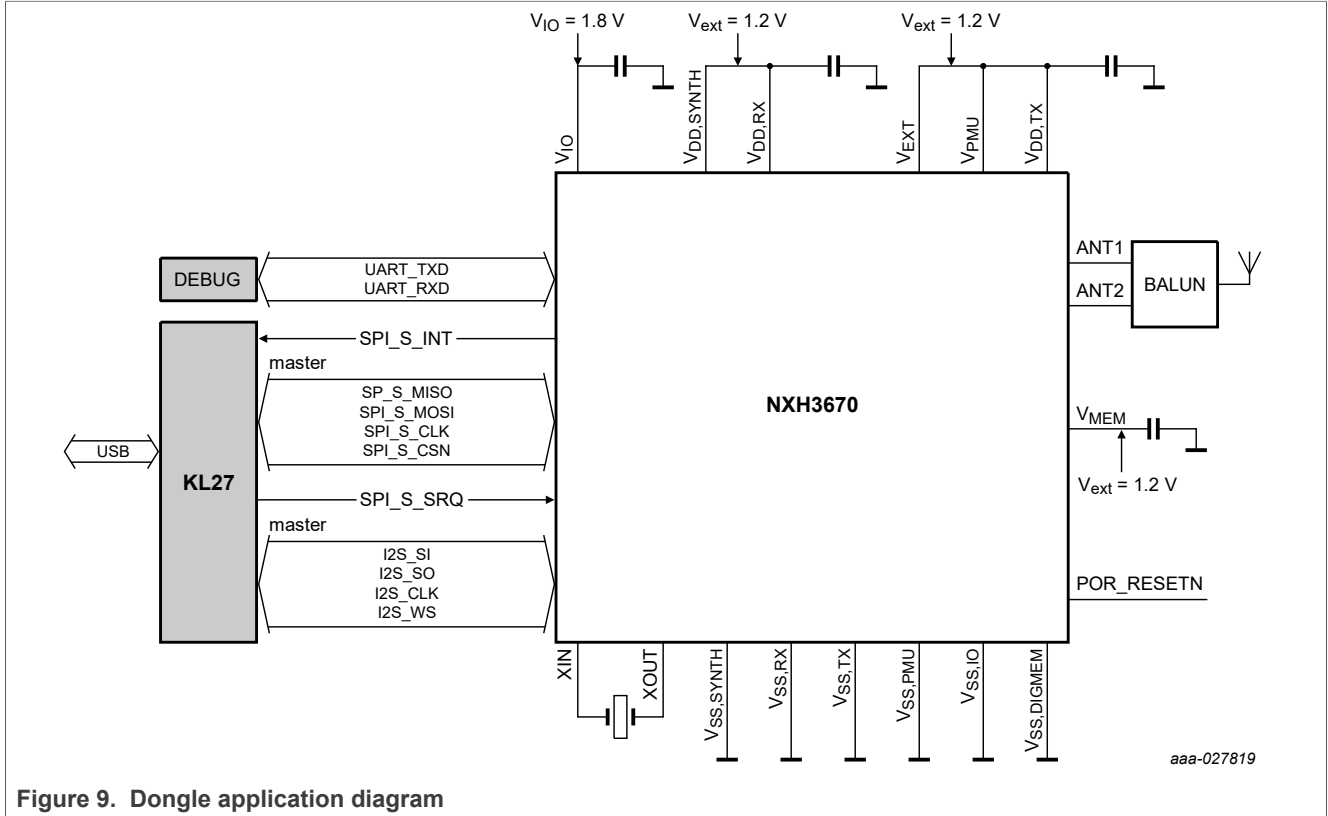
$V_{IO}$ = 1.8 V

$V_{ext}$ = 1.2 V

$V_{ext}$ = 1.2 V

$V_{IO}$

$V_{DD,SYNTH}$

$V_{DD,RX}$

$V_{EXT}$

$V_{PMU}$

$V_{DD,TX}$

DEBUG

UART_TXD
UART_RXD

SPI_S_INT

master

SP_S_MISO
SPI_S_MOSI
SPI_S_CLK
SPI_S_CSN

USB

KL27

SPI_S_SRQ

master

I2S_SI
I2S_SO
I2S_CLK
I2S_WS

NXH3670

ANT1

ANT2

BALUN

$V_{MEM}$

$V_{ext}$ = 1.2 V

POR_RESETN

XIN

XOUT

$V_{SS,SYNTH}$

$V_{SS,RX}$

$V_{SS,TX}$

$V_{SS,PMU}$

$V_{SS,IO}$

$V_{SS,DIGMEM}$

aaa-027819

Figure 9. Dongle application diagram